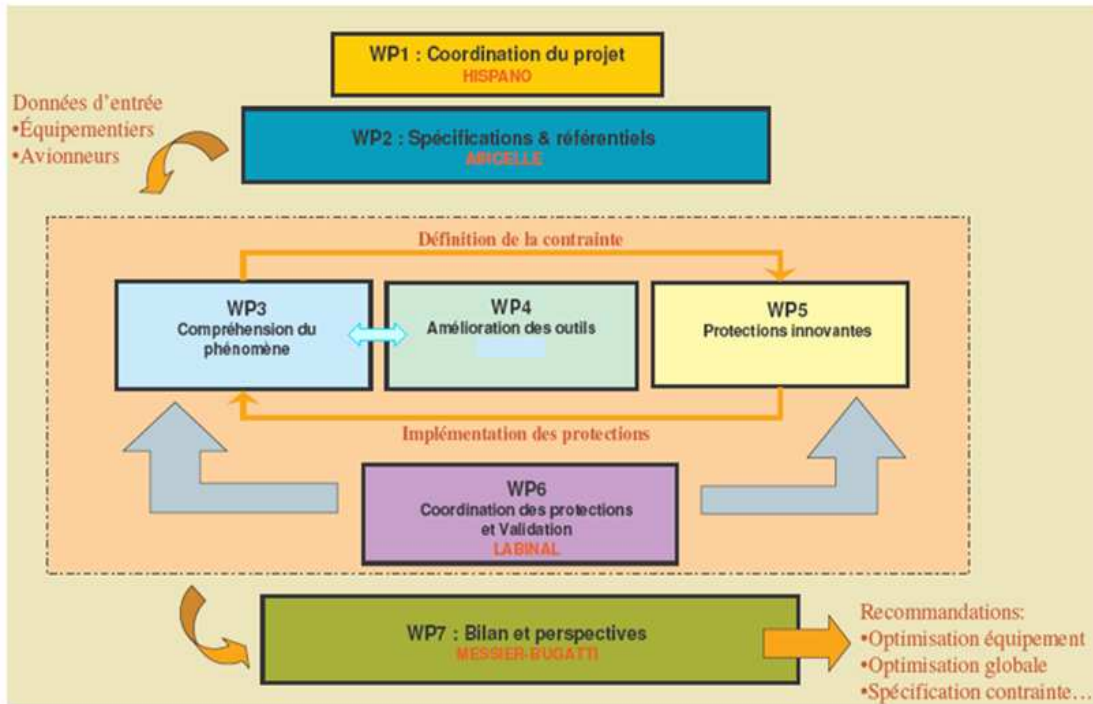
WP1 : Coordination du projet
HISPANO

Données d'entrée
•Équipementiers
•Avionneurs

WP2 : Spécifications & référentiels
AIRCELLE

Définition de la contrainte

WP3
Compréhension du phénomène

WP4
Amélioration des outils

WP5
Protections innovantes

Implémentation des protections

WP6
Coordination des protections et Validation
LABINAL

WP7 : Bilan et perspectives
MESSIER-BUGATTI

Recommandations:
•Optimisation équipement
•Optimisation globale
•Spécification contrainte…